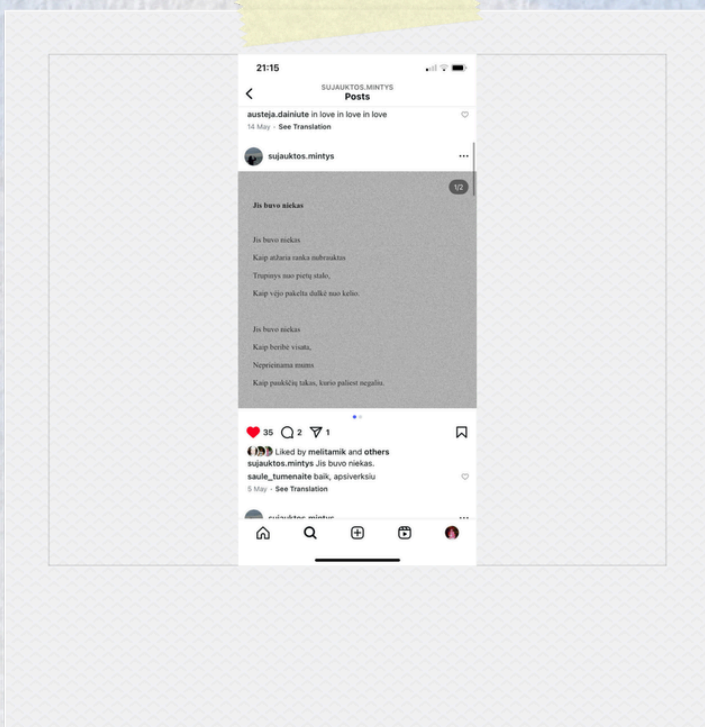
21:15

SUJAUKTOS.MINTYS
Posts

austeja.dainiute in love in love in love
14 May · See Translation

sujauktos.mintys

1/2

Jis buvo niekas

Jis buvo niekas
Kaip ašaria ranka nubrauktas
Trupinys nuo pietų stalo,
Kaip vėjo pakelta dulkė nuo kelio.

Jis buvo niekas
Kaip beribė visata,
Nepieinama mums
Kaip paukščių takas, kurio paliest negaliu.

35 2 1

Liked by melitamik and others
sujauktos.mintys Jis buvo niekas.
saule_tumenaite baik, apsiverksiu
5 May · See Translation

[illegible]